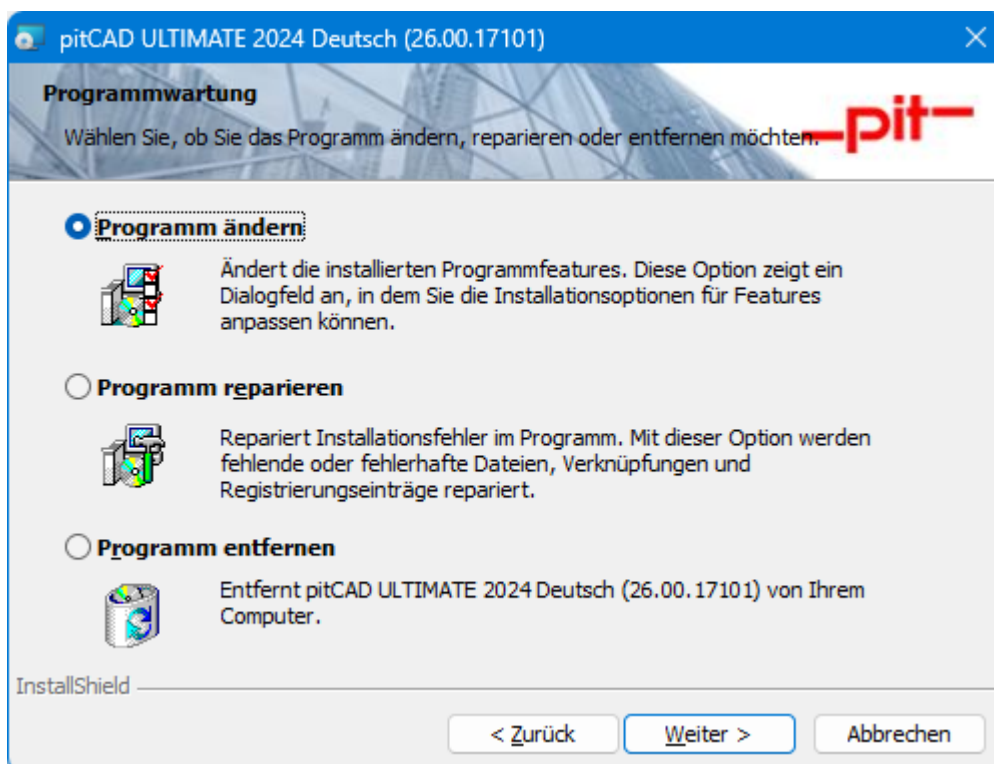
pitCAD ULTIMATE 2024 Deutsch (26.00.17101)

Programmwartung

Wählen Sie, ob Sie das Programm ändern, reparieren oder entfernen möchten.

-pit-

Programm ändern

Ändert die installierten Programmfeatures. Diese Option zeigt ein Dialogfeld an, in dem Sie die Installationsoptionen für Features anpassen können.

Programm reparieren

Repariert Installationsfehler im Programm. Mit dieser Option werden fehlende oder fehlerhafte Dateien, Verknüpfungen und Registrierungseinträge repariert.

Programm entfernen

Entfernt pitCAD ULTIMATE 2024 Deutsch (26.00.17101) von Ihrem Computer.

InstallShield

< Zurück

Weiter >

Abbrechen